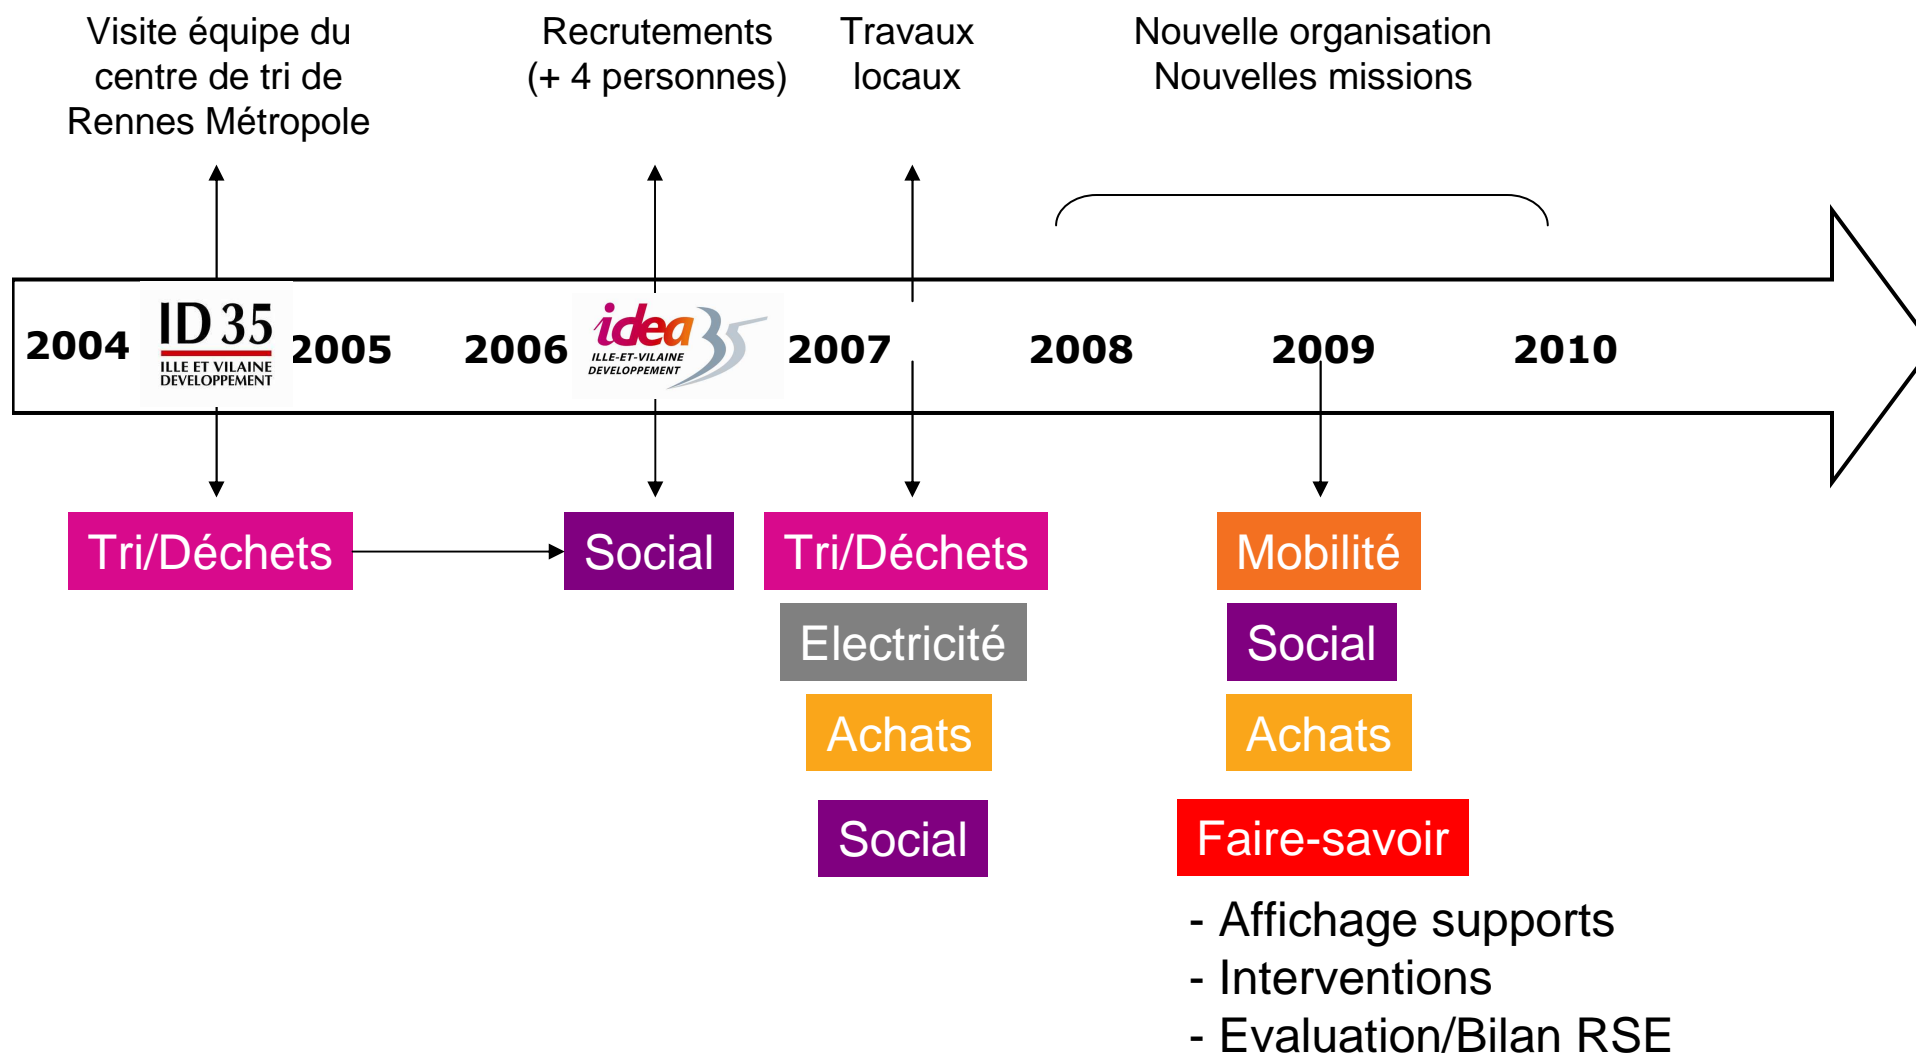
Visite équipe du centre de tri de Rennes Métropole

Recrutements (+ 4 personnes)

Travaux locaux

Nouvelle organisation
Nouvelles missions

2004

ID 35
ILLE ET VILAINE DEVELOPPEMENT

2005

2006

idea 35
ILLE-ET-VILAINE DEVELOPPEMENT

2007

2008

2009

2010

Tri/Déchets

Social

Tri/Déchets

Electricité

Achats

Social

Mobilité

Social

Achats

Faire-savoir

- Affichage supports
- Interventions
- Evaluation/Bilan RSE